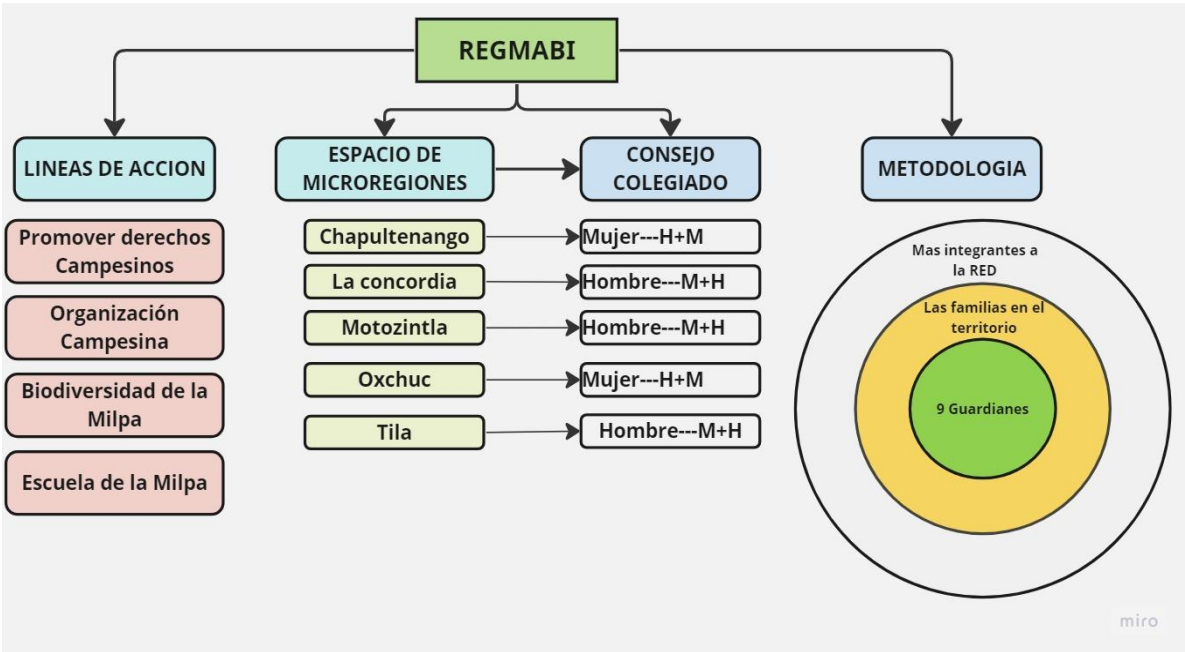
REGMABI

LINEAS DE ACCION

Promover derechos Campesinos

Organización Campesina

Biodiversidad de la Milpa

Escuela de la Milpa

ESPACIO DE MICROREGIONES

CONSEJO COLEGIADO

Chapultenango — Mujer---H+M

La concordia — Hombre---M+H

Motozintla — Hombre---M+H

Oxchuc — Mujer---H+M

Tila — Hombre---M+H

METODOLOGIA

Mas integrantes a la RED

Las familias en el territorio

9 Guardianes

miro